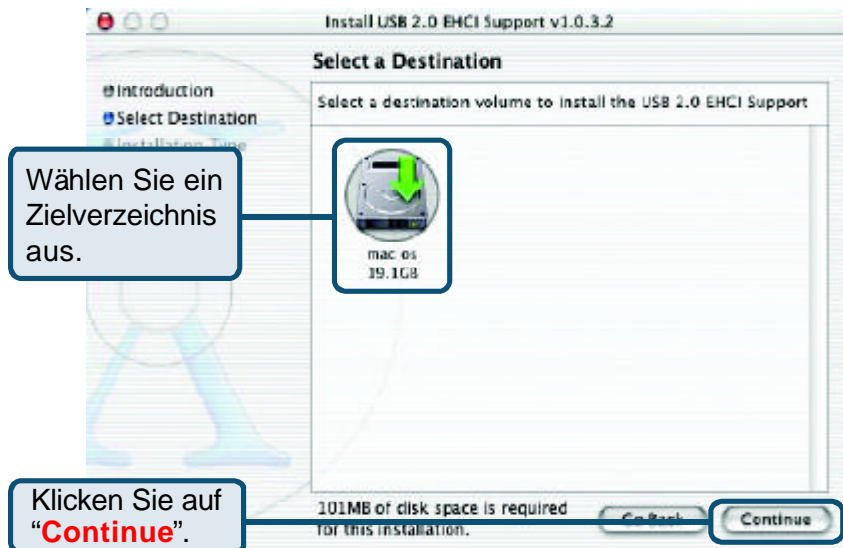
Install USB 2.0 EHCI Support v1.0.3.2

Select a Destination

Introduction
Select Destination
Installation Type

Select a destination volume to install the USB 2.0 EHCI Support

Wählen Sie ein Zielverzeichnis aus.

mac os
19.1GB

101MB of disk space is required for this installation.

Go Back

Continue

Klicken Sie auf "**Continue**".